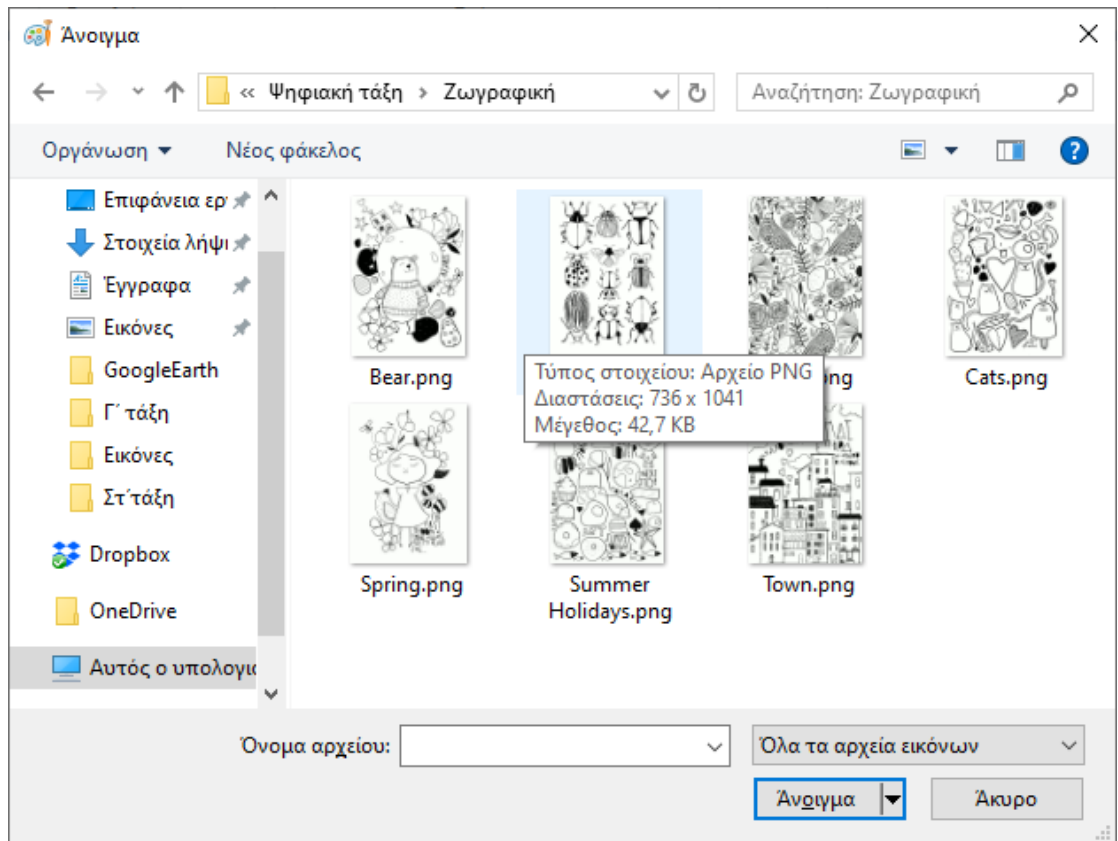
Άνοιγμα

« Ψηφιακή τάξη › Ζωγραφική

Αναζήτηση: Ζωγραφική

Οργάνωση ▾ Νέος φάκελος

Επιφάνεια ερ
Στοιχεία λήψι
Έγγραφα
Εικόνες
GoogleEarth
Γ΄ τάξη
Εικόνες
Στ΄τάξη
Dropbox
OneDrive
Αυτός ο υπολογι

Bear.png
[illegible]ng
Cats.png
Spring.png
Summer Holidays.png
Town.png

Τύπος στοιχείου: Αρχείο PNG
Διαστάσεις: 736 x 1041
Μέγεθος: 42,7 KB

Όνομα αρχείου:
Όλα τα αρχεία εικόνων
Άνοιγμα
Άκυρο